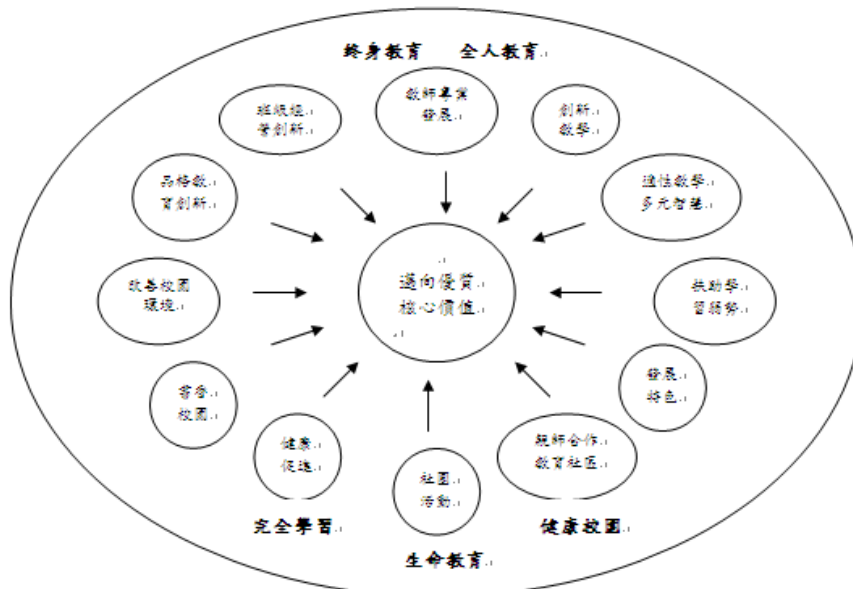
終身教育　全人教育

班級經營創新

教師專業發展

創新教學

品格教育創新

適性教學多元智慧

改善校園環境

邁向優質核心價值

扶助學習弱勢

書香校園

發展特色

健康促進

親師合作教育社區

社團活動

完全學習

健康校園

生命教育